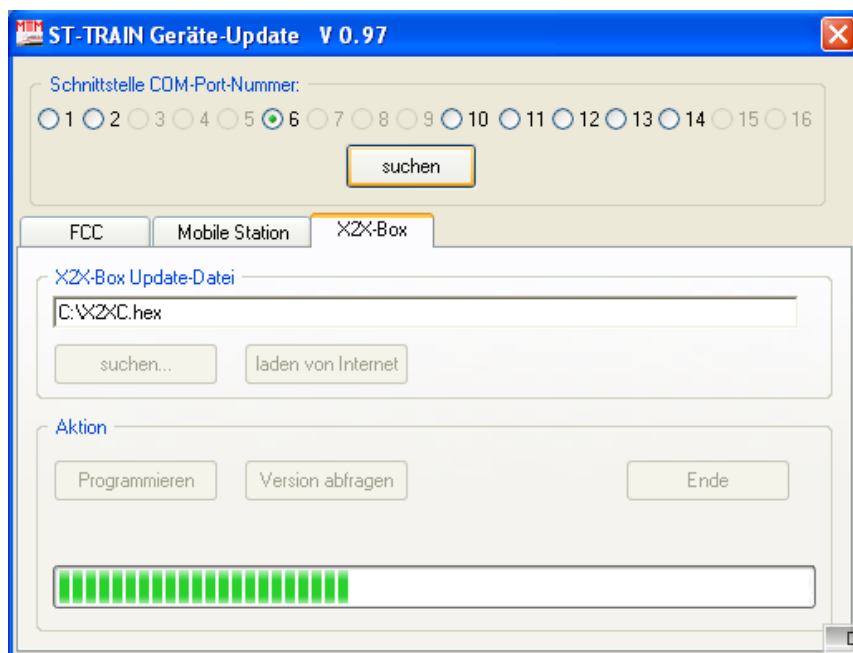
ST-TRAIN Geräte-Update V 0.97

Schnittstelle COM-Port-Nummer:

1 2 3 4 5 6 7 8 9 10 11 12 13 14 15 16

suchen

FCC
Mobile Station
X2X-Box

X2X-Box Update-Datei

C:\X2XC.hex

suchen...
laden von Internet

Aktion

Programmieren
Version abfragen
Ende